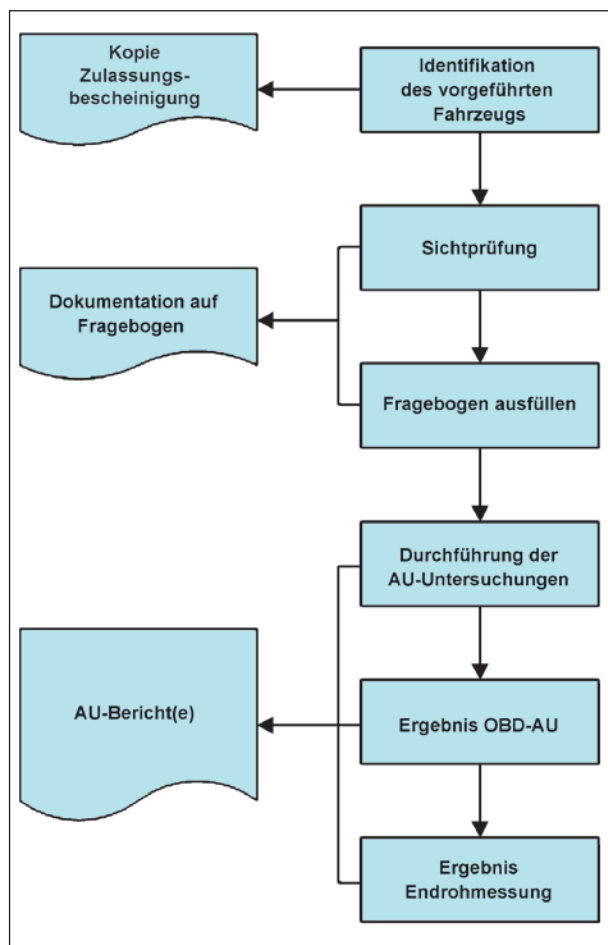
Identifikation des vorgeführten Fahrzeugs

Kopie Zulassungsbescheinigung

Sichtprüfung

Dokumentation auf Fragebogen

Fragebogen ausfüllen

Durchführung der AU-Untersuchungen

Ergebnis OBD-AU

AU-Bericht(e)

Ergebnis Endrohmessung